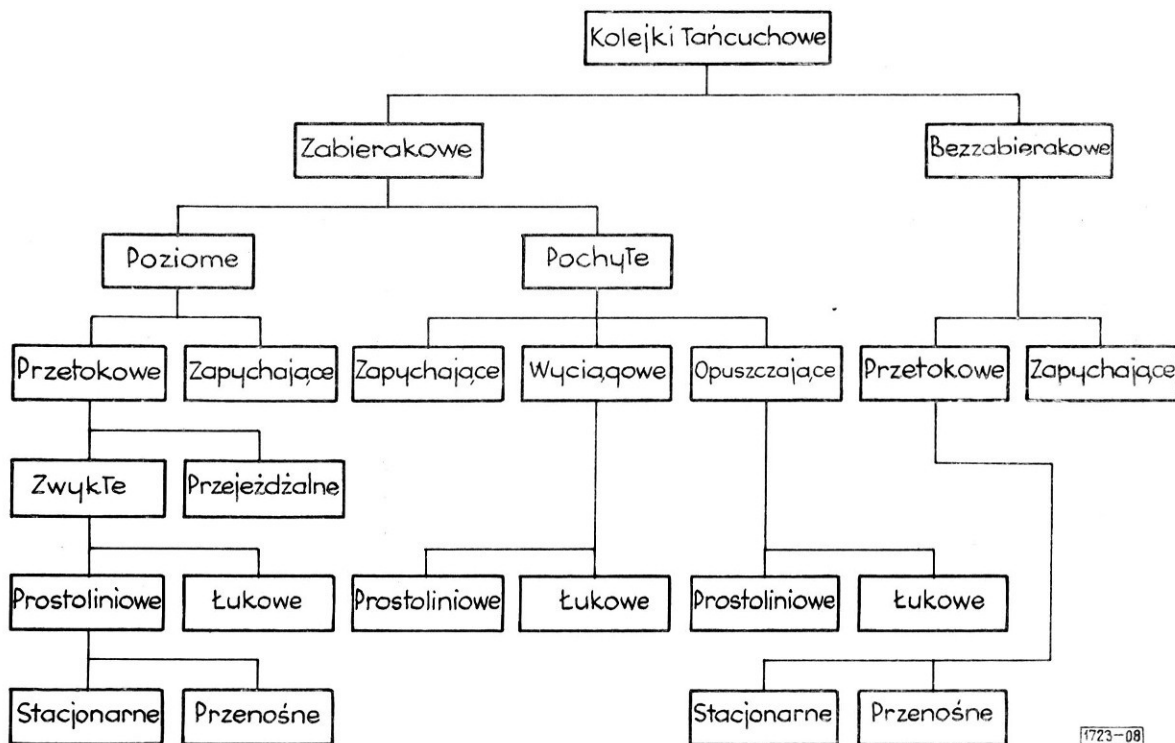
Kolejki Łańcuchowe

Zabierakowe

Bezzabierakowe

Poziome

Pochyłe

Przełokowe

Zapychające

Zapychające

Wyciągowe

Opuszczające

Przełokowe

Zapychające

Zwykłe

Przejeżdżalne

Prostoliniowe

Łukowe

Prostoliniowe

Łukowe

Prostoliniowe

Łukowe

Stacjonarne

Przenośne

Stacjonarne

Przenośne

1723-08